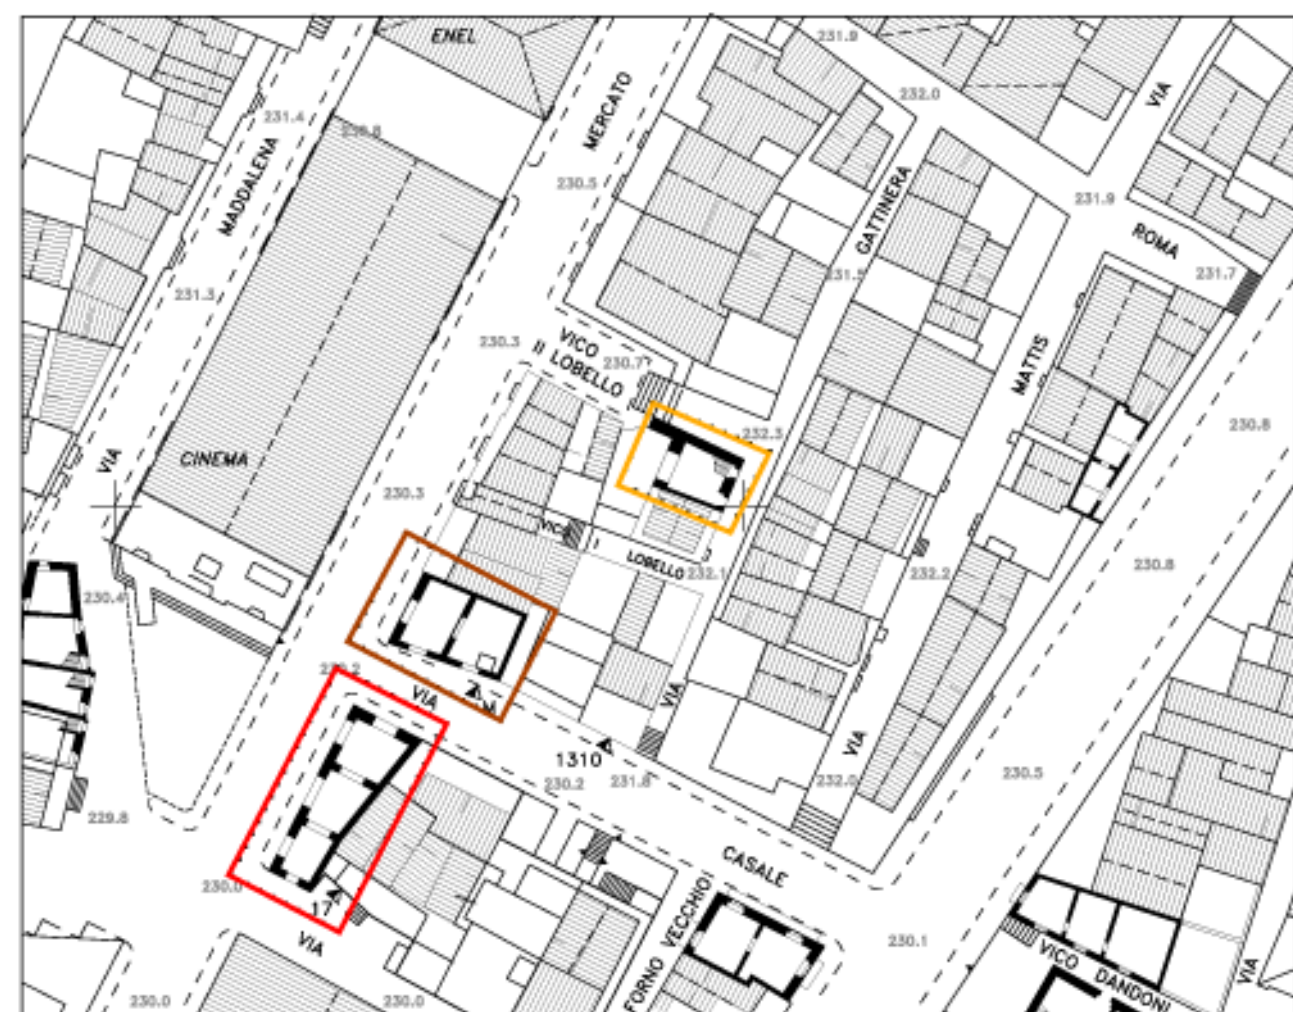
ENEL
231.9
232.0
VIA
MERCATO
231.4
230.8
MADDALENA
230.5
GATTINERA
231.9
ROMA
231.3
231.5
231.7
230.3
VICO II LOBELLO
230.7
MATTIS
230.8
VIA
CINEMA
232.3
230.3
VICO
LOBELLO
232.1
232.2
230.8
230.4
230.2
VIA
VIA
VIA
1310
230.5
231.8
230.2
232.0
229.8
CASALE
230.0
17
VIA
FORNO VECCHIO
230.1
VICO DANDONI
VIA
230.0
230.0